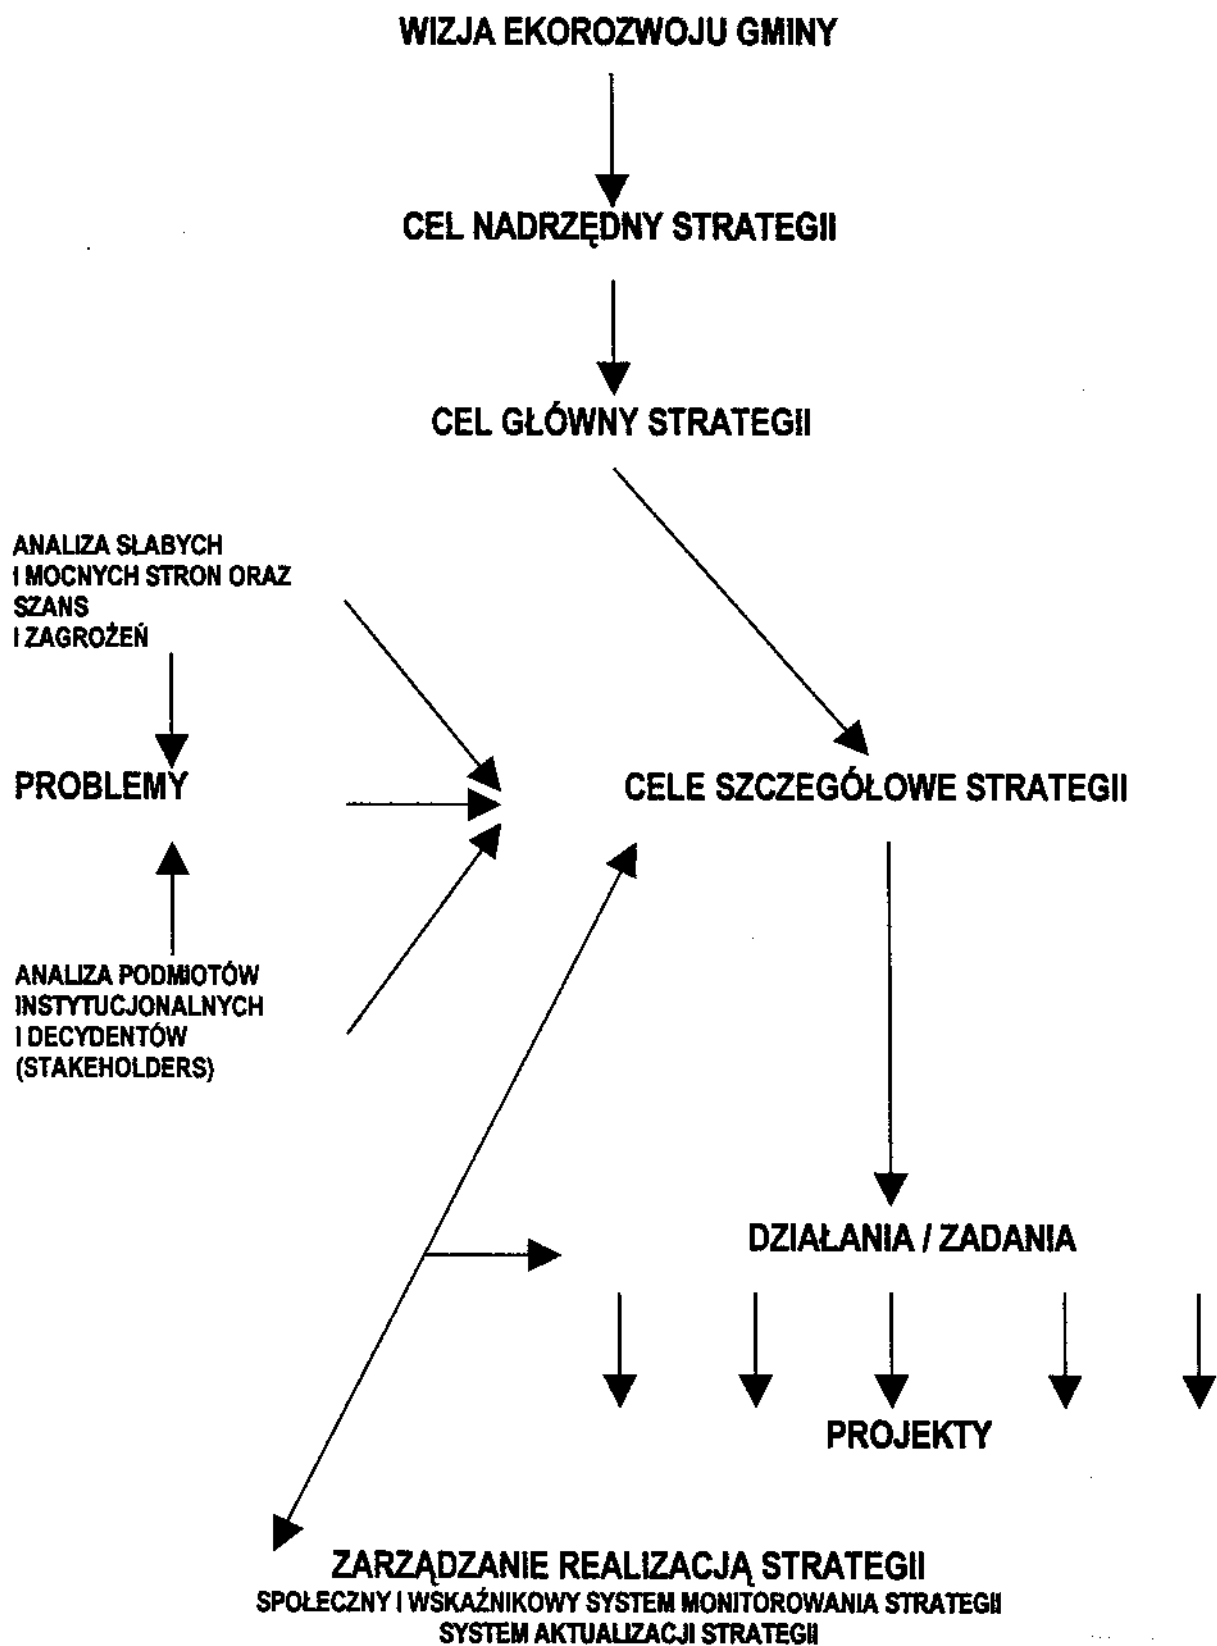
WIZJA EKOROZWOJU GMINY

CEL NADRZĘDNY STRATEGII

CEL GŁÓWNY STRATEGII

ANALIZA SŁABYCH I MOCNYCH STRON ORAZ SZANS I ZAGROŻEŃ

PROBLEMY

CELE SZCZEGÓŁOWE STRATEGII

ANALIZA PODMIOTÓW INSTYTUCJONALNYCH I DECYDENTÓW (STAKEHOLDERS)

DZIAŁANIA / ZADANIA

PROJEKTY

ZARZĄDZANIE REALIZACJĄ STRATEGII
SPOŁECZNY I WSKAŹNIKOWY SYSTEM MONITOROWANIA STRATEGII
SYSTEM AKTUALIZACJI STRATEGII